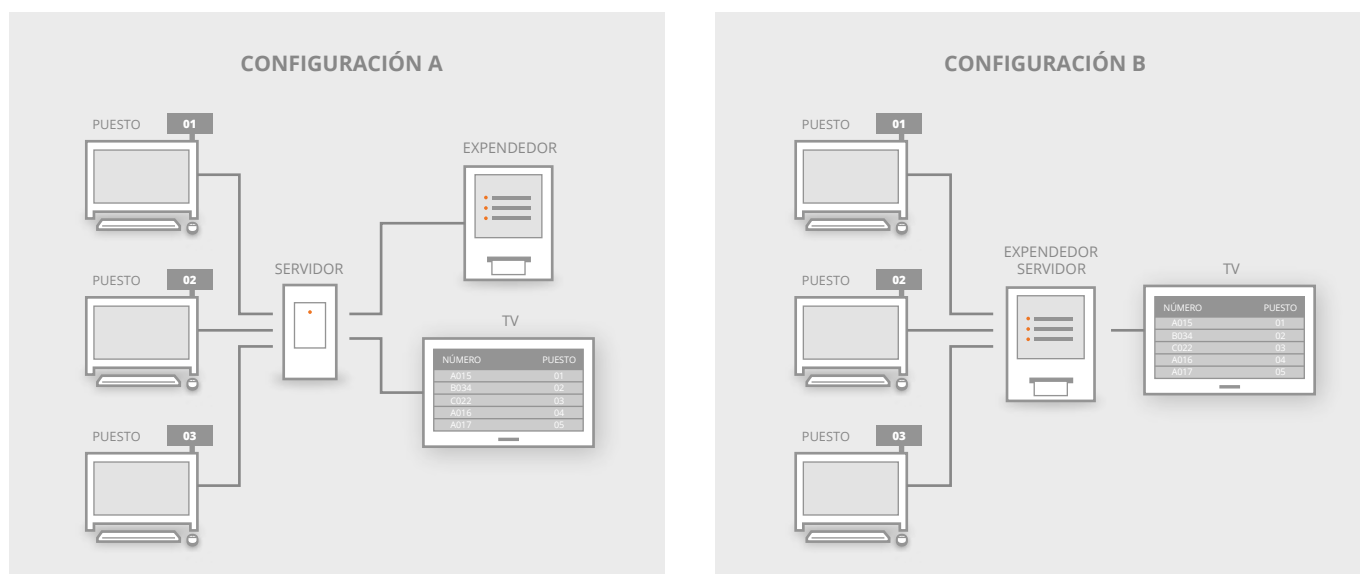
CONFIGURACIÓN A

PUESTO 01

PUESTO 02

PUESTO 03

SERVIDOR

EXPENDEDOR

TV

| NÚMERO | PUESTO |
|---|---|
| A015 | 01 |
| B034 | 02 |
| C022 | 03 |
| A016 | 04 |
| A017 | 05 |

CONFIGURACIÓN B

PUESTO 01

PUESTO 02

PUESTO 03

EXPENDEDOR SERVIDOR

TV

| NÚMERO | PUESTO |
|---|---|
| A015 | 01 |
| B034 | 02 |
| C022 | 03 |
| A016 | 04 |
| A017 | 05 |